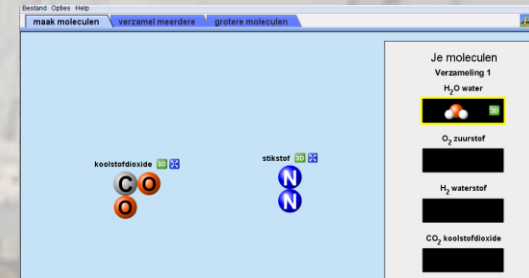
Bestand Opties Help

maak moleculen | verzamel meerdere | grotere moleculen

koolstofdioxide 3D

C O O

stikstof 3D

N N

Je moleculen

Verzameling 1

$H_2O$ water

3D

$O_2$ zuurstof

$H_2$ waterstof

$CO_2$ koolstofdioxide